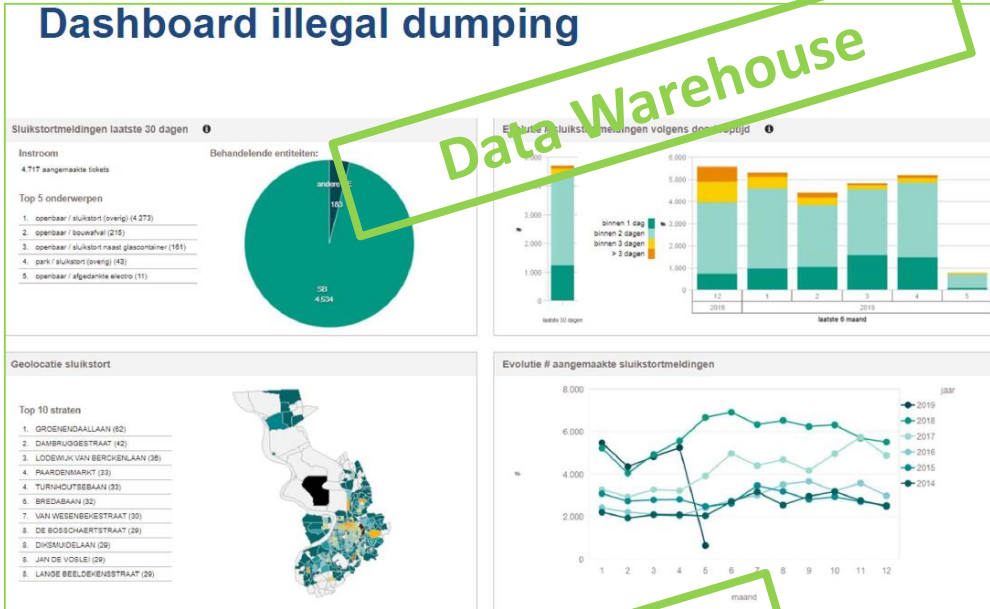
Dashboard illegal dumping

Data Warehouse

Sluikstortmeldingen laatste 30 dagen

Instroom

4.717 aangemaakte tickets

Top 5 onderwerpen

1. openbaar / sluikstort (overig) (4.273)
2. openbaar / bouwafval (215)
3. openbaar / sluikstort naast glascontainer (161)
4. park / sluikstort (overig) (43)
5. openbaar / afgedankte electro (11)

Behandelende entiteiten:

andere
183

SB
4.534

Evolutie # sluikstortmeldingen volgens doorlooptijd

binnen 1 dag
binnen 2 dagen
binnen 3 dagen
> 3 dagen

%

3.000
2.000
1.000
0

laatste 30 dagen

6.000
5.000
4.000
3.000
2.000
1.000
0

12
1
2
3
4
5

2018
2019

laatste 6 maand

Geolocatie sluikstort

Top 10 straten

1. GROENENDAALLAAN (62)
2. DAMBRUGGESTRAAT (42)
3. LODEWIJK VAN BERCKENLAAN (36)
4. PAARDENMARKT (33)
5. TURNHOUTSEBAAN (33)
6. BREDABAAN (32)
7. VAN WESENBEKESTRAAT (30)
8. DE BOSSCHAERTSTRAAT (29)
8. DIKSMUIDELAAN (29)
8. JAN DE VOSLEI (29)
8. LANGE BEELDEKENSSTRAAT (29)

Evolutie # aangemaakte sluikstortmeldingen

8.000
6.000
4.000
2.000
0

%

1 2 3 4 5 6 7 8 9 10 11 12

maand

jaar
2019
2018
2017
2016
2015
2014